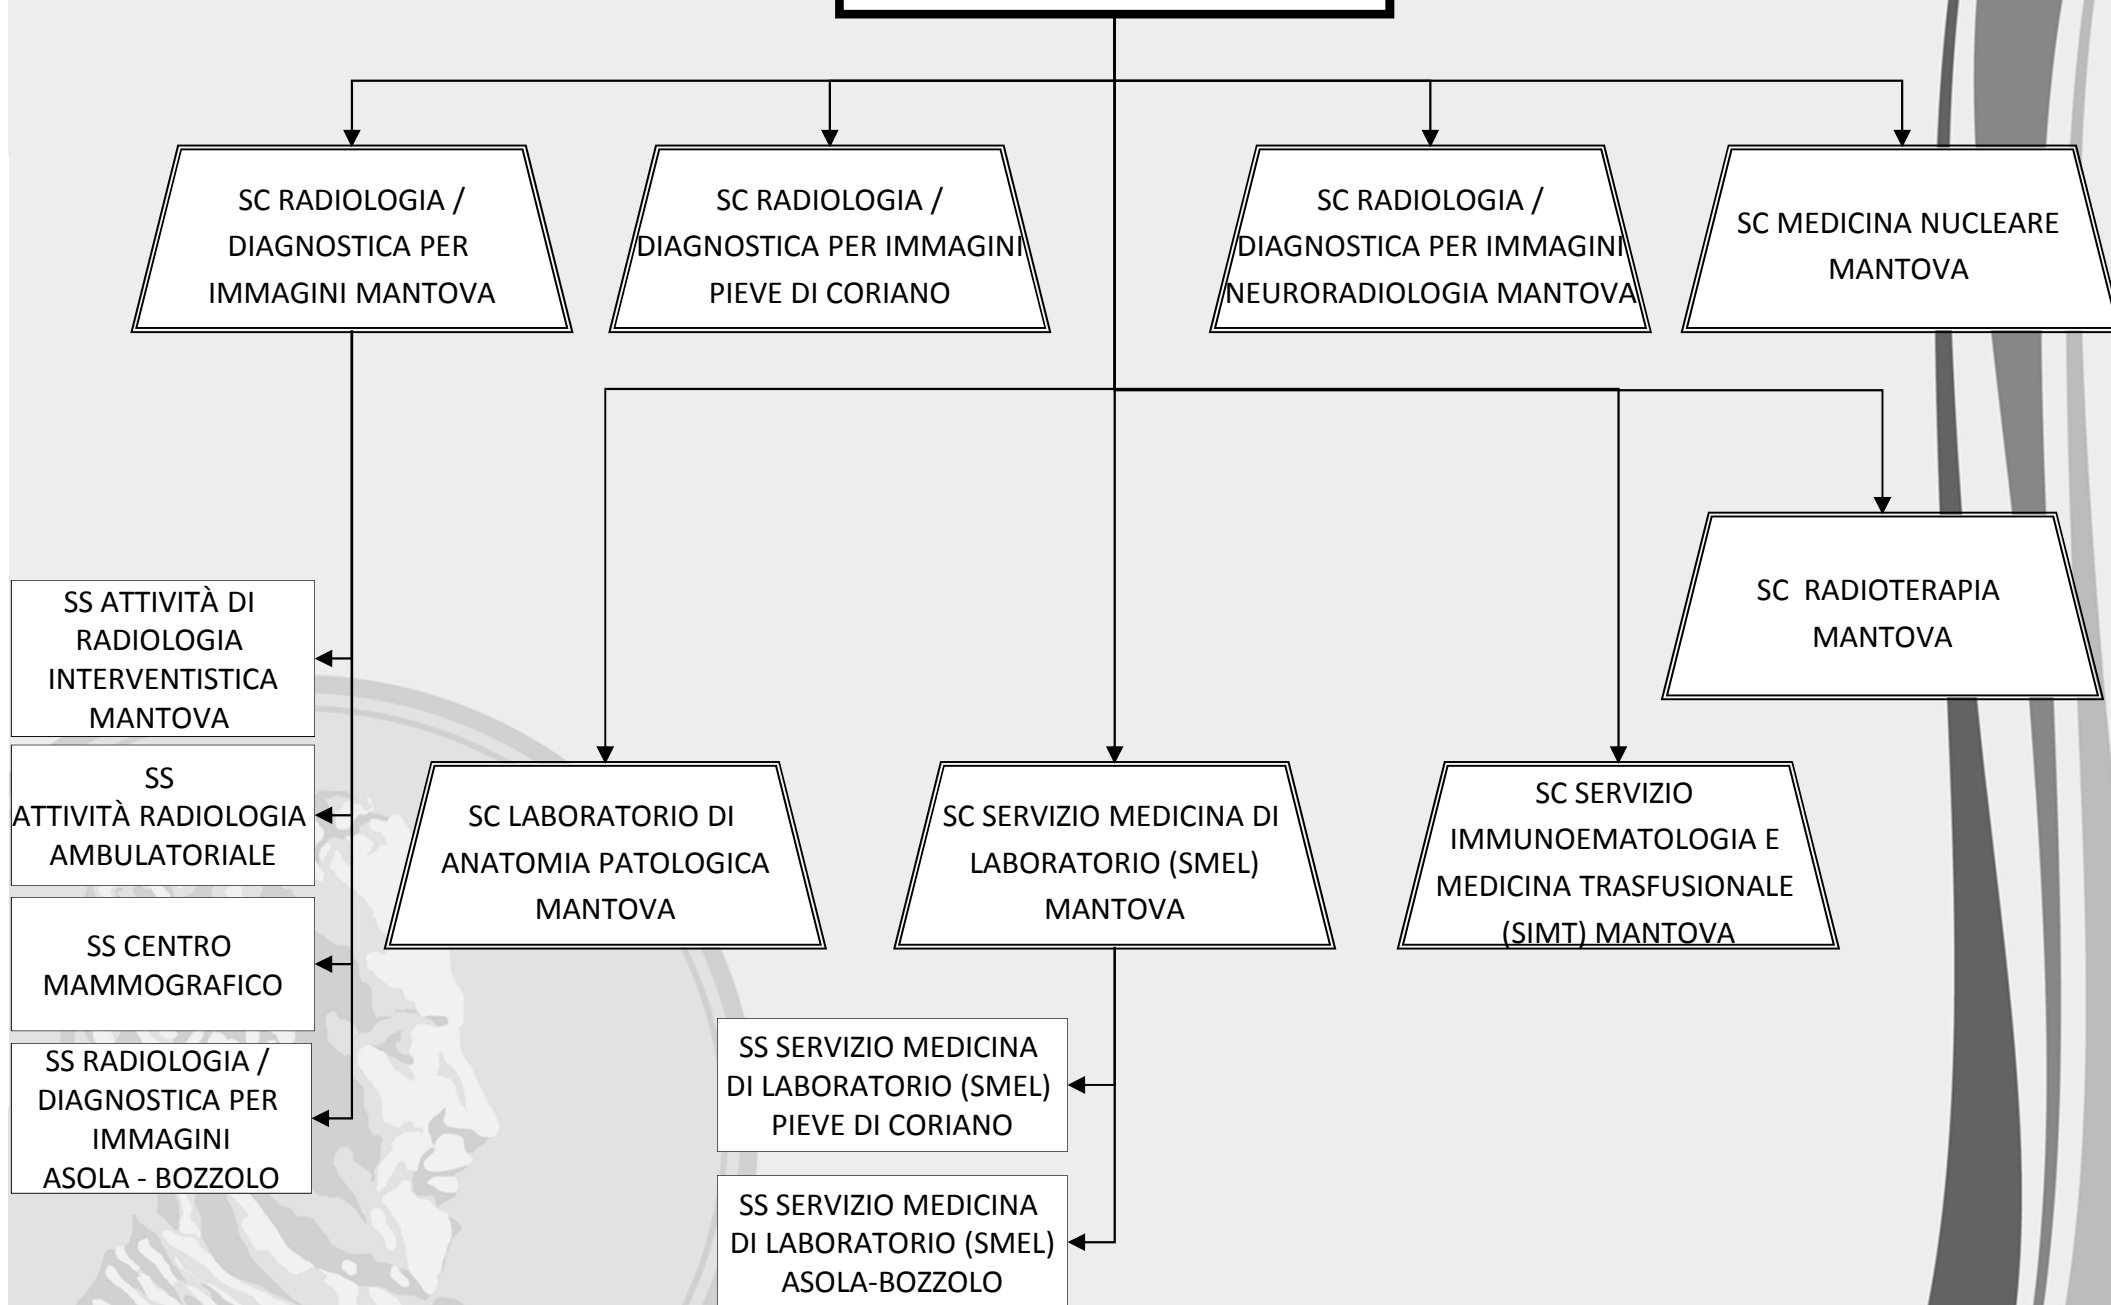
SC RADIOLOGIA / DIAGNOSTICA PER IMMAGINI MANTOVA

SC RADIOLOGIA / DIAGNOSTICA PER IMMAGINI PIEVE DI CORIANO

SC RADIOLOGIA / DIAGNOSTICA PER IMMAGINI NEURORADIOLOGIA MANTOVA

SC MEDICINA NUCLEARE MANTOVA

SC RADIOTERAPIA MANTOVA

SS ATTIVITÀ DI RADIOLOGIA INTERVENTISTICA MANTOVA

SS ATTIVITÀ RADIOLOGIA AMBULATORIALE

SS CENTRO MAMMOGRAFICO

SS RADIOLOGIA / DIAGNOSTICA PER IMMAGINI ASOLA - BOZZOLO

SC LABORATORIO DI ANATOMIA PATOLOGICA MANTOVA

SC SERVIZIO MEDICINA DI LABORATORIO (SMEL) MANTOVA

SC SERVIZIO IMMUNOEMATOLOGIA E MEDICINA TRASFUSIONALE (SIMT) MANTOVA

SS SERVIZIO MEDICINA DI LABORATORIO (SMEL) PIEVE DI CORIANO

SS SERVIZIO MEDICINA DI LABORATORIO (SMEL) ASOLA-BOZZOLO